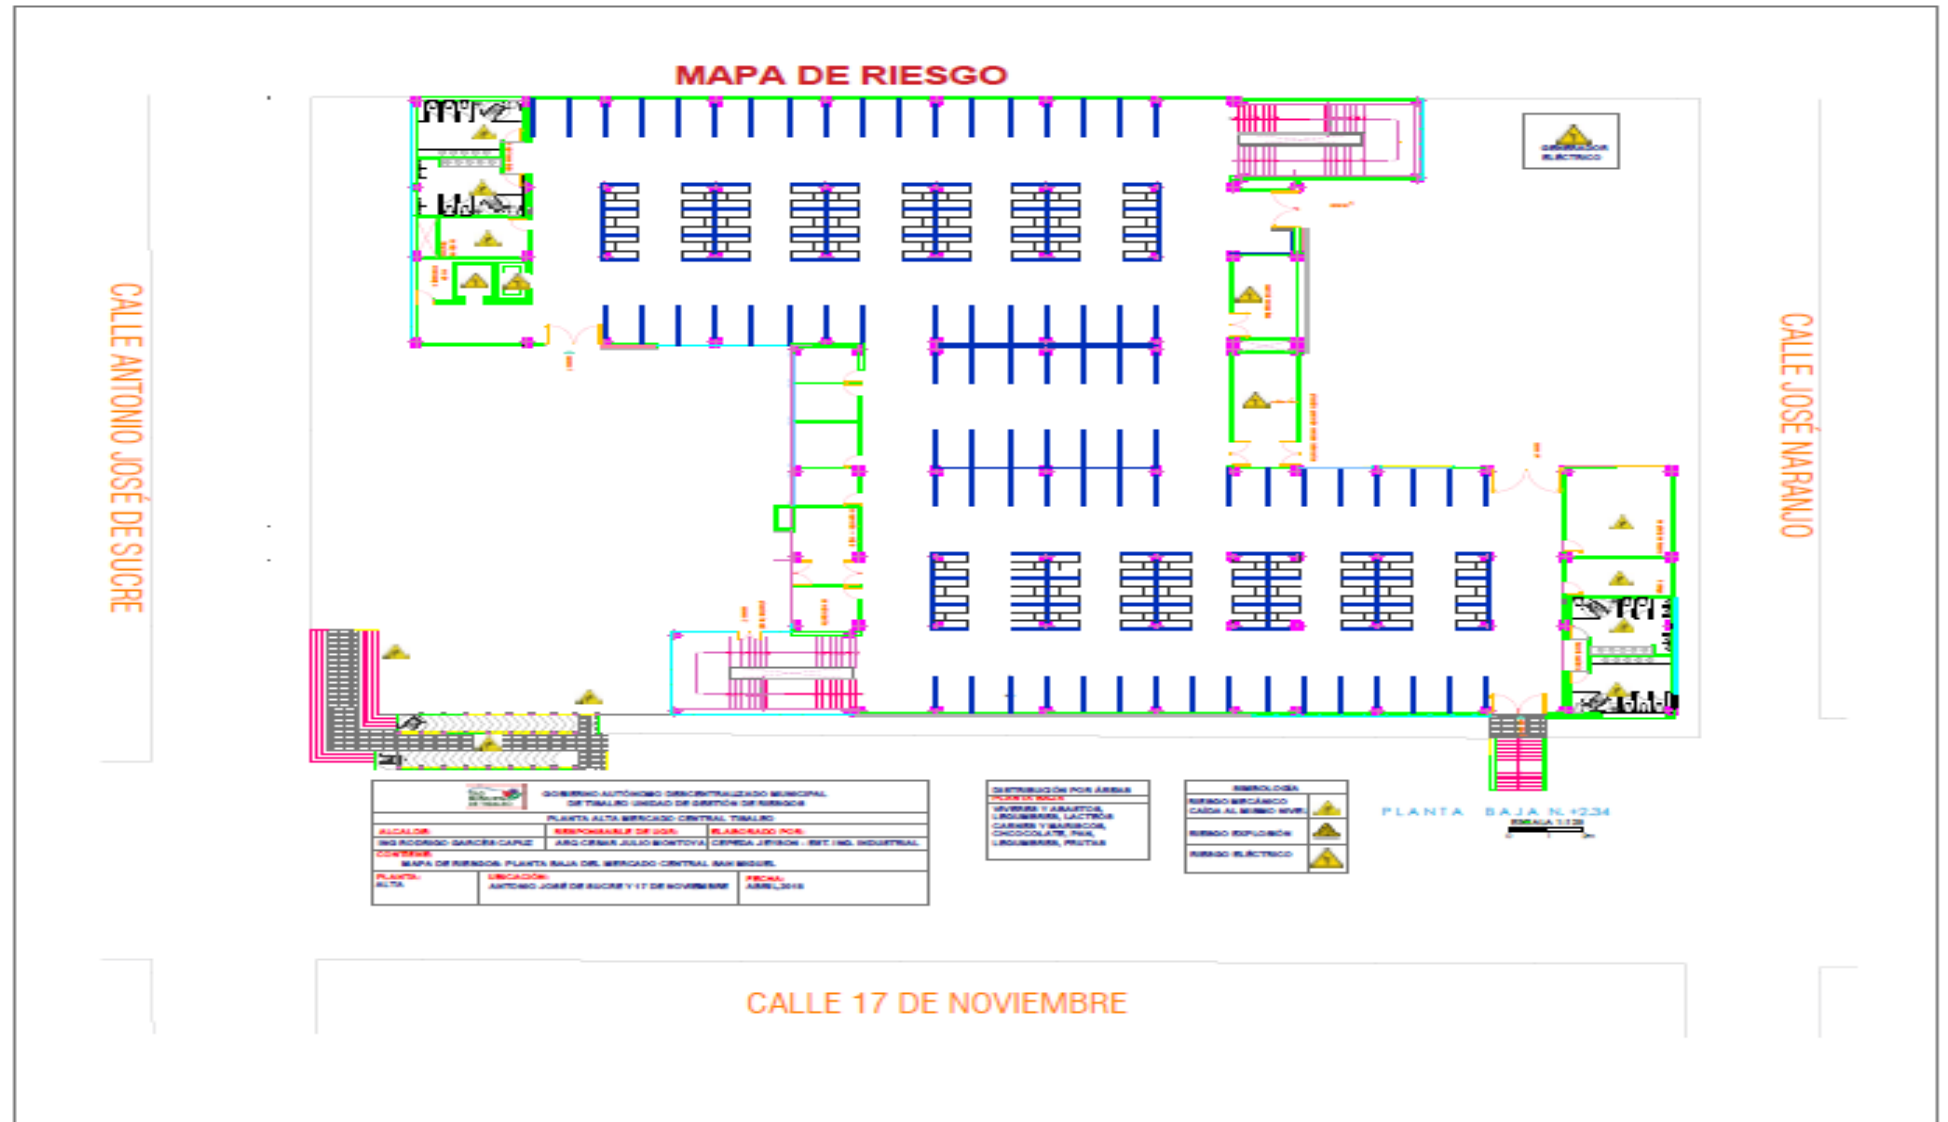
MAPA DE RIESGO

CALLE ANTONIO JOSÉ DE SUCRE

CALLE JOSÉ NARANJO

GENERADOR ELÉCTRICO

GOBIERNO AUTÓNOMO DESCENTRALIZADO MUNICIPAL DE TIMALEO UNIDAD DE GESTIÓN DE RIESGOS
PLANTA ALTA MERCADO CENTRAL TIMALEO
ALCALDE: ING RODRIGO GARCÉS CAPIZ
RESPONSABLE DE UGR: ARQ CESAR JULIO MONTOYA
ELABORADO POR: CEPEDA JEFSON - EST. ING. INDUSTRIAL
CONTIENE: MAPA DE RIESGOS: PLANTA BAJA DEL MERCADO CENTRAL SAN MIGUEL
PLANTA: ALTA
UBICACIÓN: ANTONIO JOSÉ DE SUCRE Y 17 DE NOVIEMBRE
FECHA: ABRIL,2018

DISTRIBUCIÓN POR ÁREAS
PLANTA BAJA
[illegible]

SIMBOLOGÍA
RIESGO MECÁNICO CAÍDA AL MISMO NIVEL
RIESGO EXPLOSIÓN
RIESGO ELÉCTRICO

PLANTA BAJA N. +2.34
ESCALA 1:120

CALLE 17 DE NOVIEMBRE